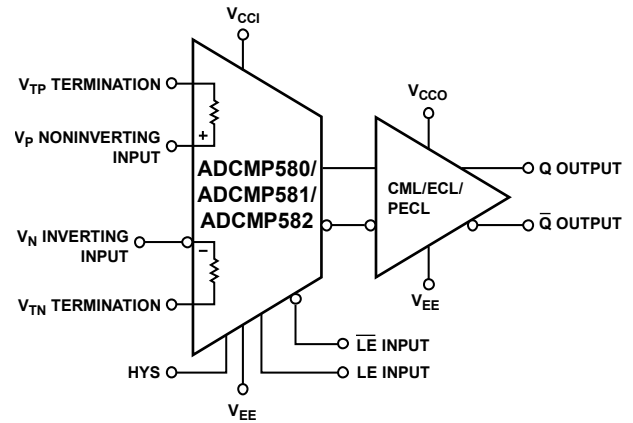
$V_{CCI}$

$V_{TP}$ TERMINATION

$V_P$ NONINVERTING INPUT

+

ADCMP580/ ADCMP581/ ADCMP582

$V_{CCO}$

CML/ECL/ PECL

Q OUTPUT

$\overline{Q}$ OUTPUT

$V_N$ INVERTING INPUT

–

$V_{TN}$ TERMINATION

$V_{EE}$

$\overline{LE}$ INPUT

HYS

LE INPUT

$V_{EE}$